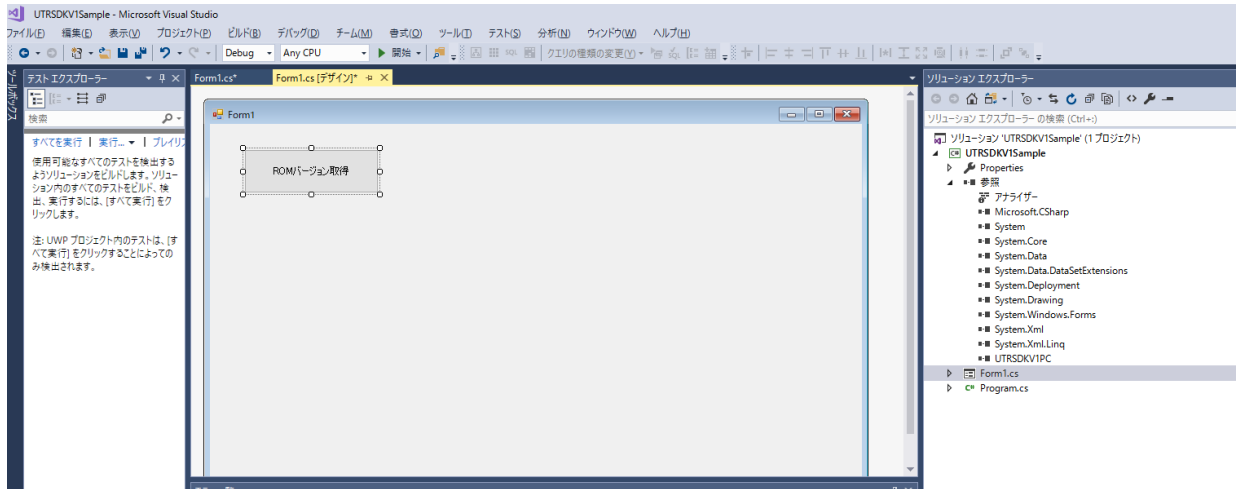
UTRSDKV1Sample - Microsoft Visual Studio

ファイル(F) 編集(E) 表示(V) プロジェクト(P) ビルド(B) デバッグ(D) チーム(M) 書式(O) ツール(T) テスト(S) 分析(N) ウィンドウ(W) ヘルプ(H)

Debug Any CPU ▶ 開始 クエリの種類の変更(Y)

ツールボックス

テスト エクスプローラー

検索

すべてを実行 | 実行... | プレイリス

使用可能なすべてのテストを検出するようソリューションをビルドします。ソリューション内のすべてのテストをビルド、検出、実行するには、[すべて実行] をクリックします。

注: UWP プロジェクト内のテストは、[すべて実行] をクリックすることによってのみ検出されます。

Form1.cs* Form1.cs [デザイン]*

Form1

ROMバージョン取得

ソリューション エクスプローラー

ソリューション エクスプローラー の検索 (Ctrl+;)

ソリューション 'UTRSDKV1Sample' (1 プロジェクト)
UTRSDKV1Sample
Properties
参照
アナライザー
Microsoft.CSharp
System
System.Core
System.Data
System.Data.DataSetExtensions
System.Deployment
System.Drawing
System.Windows.Forms
System.Xml
System.Xml.Linq
UTRSDKV1PC
Form1.cs
Program.cs